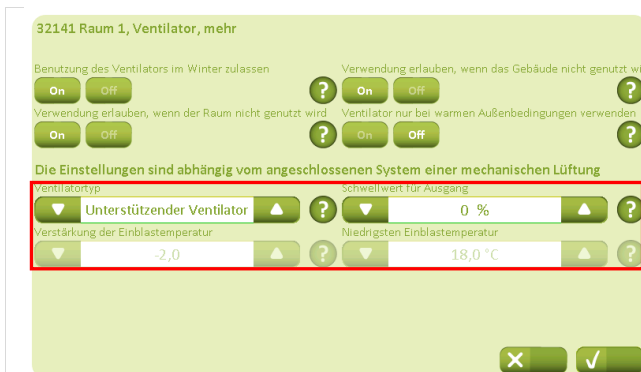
32141 Raum 1, Ventilator, mehr

Benutzung des Ventilators im Winter zulassen
On Off ?

Verwendung erlauben, wenn das Gebäude nicht genutzt wi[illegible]
On Off ?

Verwendung erlauben, wenn der Raum nicht genutzt wird
On Off ?

Ventilator nur bei warmen Außenbedingungen verwenden
On Off ?

Die Einstellungen sind abhängig vom angeschlossenen System einer mechanischen Lüftung

Ventilatortyp
Unterstützender Ventilator ?

Schwellwert für Ausgang
0 % ?

Verstärkung der Einblastemperatur
-2,0 ?

Niedrigsten Einblastemperatur
18,0 °C ?

✕ ✓